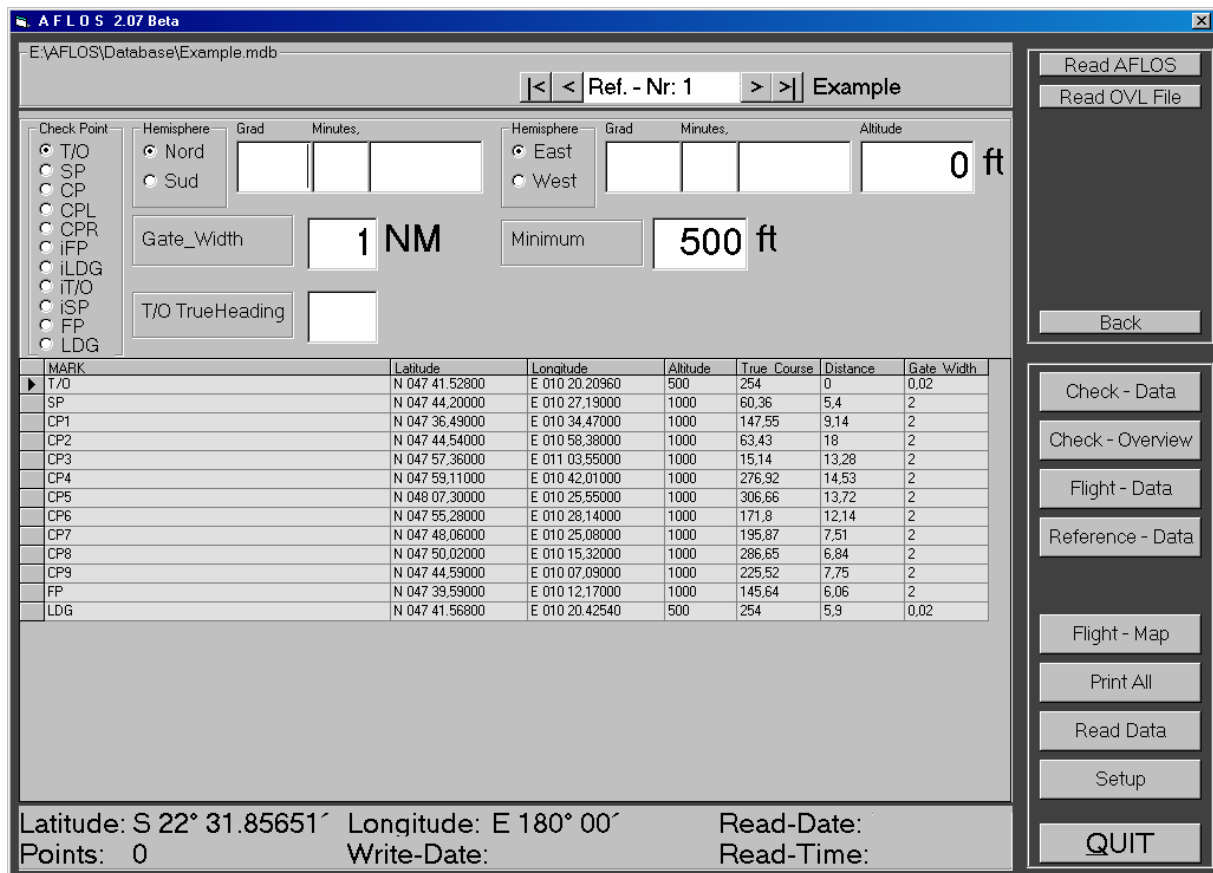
A F L O S 2.07 Beta

E:\AFLOS\Database\Example.mdb

|< < Ref. - Nr: 1 > >| Example

Read AFLOS
Read OVL File

Check Point
T/O
SP
CP
CPL
CPR
iFP
iLDG
iT/O
iSP
FP
LDG

Hemisphere
Nord
Sud

Grad Minutes,

Hemisphere
East
West

Grad Minutes,

Altitude
0 ft

Gate_Width 1 NM

Minimum 500 ft

T/O TrueHeading

Back

| MARK | Latitude | Longitude | Altitude | True Course | Distance | Gate Width |
|---|---|---|---|---|---|---|
| T/O | N 047 41,52800 | E 010 20,20960 | 500 | 254 | 0 | 0,02 |
| SP | N 047 44,20000 | E 010 27,19000 | 1000 | 60,36 | 5,4 | 2 |
| CP1 | N 047 36,49000 | E 010 34,47000 | 1000 | 147,55 | 9,14 | 2 |
| CP2 | N 047 44,54000 | E 010 58,38000 | 1000 | 63,43 | 18 | 2 |
| CP3 | N 047 57,36000 | E 011 03,55000 | 1000 | 15,14 | 13,28 | 2 |
| CP4 | N 047 59,11000 | E 010 42,01000 | 1000 | 276,92 | 14,53 | 2 |
| CP5 | N 048 07,30000 | E 010 25,55000 | 1000 | 306,66 | 13,72 | 2 |
| CP6 | N 047 55,28000 | E 010 28,14000 | 1000 | 171,8 | 12,14 | 2 |
| CP7 | N 047 48,06000 | E 010 25,08000 | 1000 | 195,87 | 7,51 | 2 |
| CP8 | N 047 50,02000 | E 010 15,32000 | 1000 | 286,65 | 6,84 | 2 |
| CP9 | N 047 44,59000 | E 010 07,09000 | 1000 | 225,52 | 7,75 | 2 |
| FP | N 047 39,59000 | E 010 12,17000 | 1000 | 145,64 | 6,06 | 2 |
| LDG | N 047 41,56800 | E 010 20,42540 | 500 | 254 | 5,9 | 0,02 |

Check - Data
Check - Overview
Flight - Data
Reference - Data
Flight - Map
Print All
Read Data
Setup

Latitude: S 22° 31.85651´ Longitude: E 180° 00´ Read-Date:
Points: 0 Write-Date: Read-Time:

QUIT